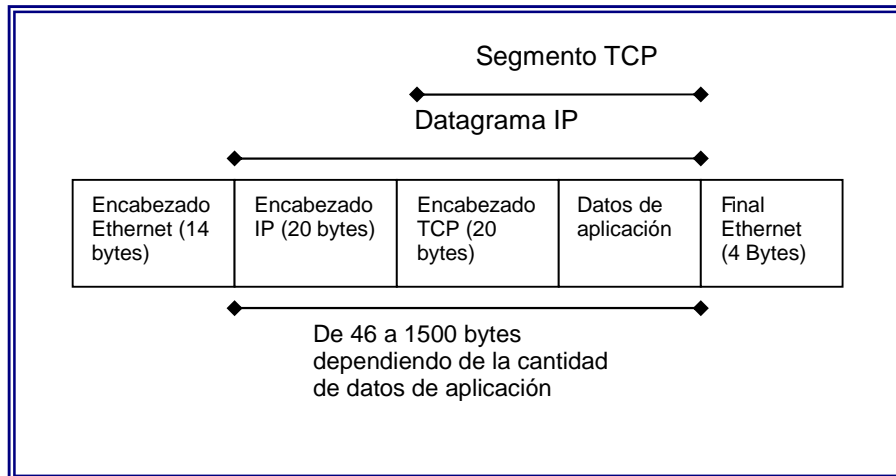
Segmento TCP

Datagrama IP

| Encabezado Ethernet (14 bytes) | Encabezado IP (20 bytes) | Encabezado TCP (20 bytes) | Datos de aplicación | Final Ethernet (4 Bytes) |
|---|---|---|---|---|

De 46 a 1500 bytes dependiendo de la cantidad de datos de aplicación